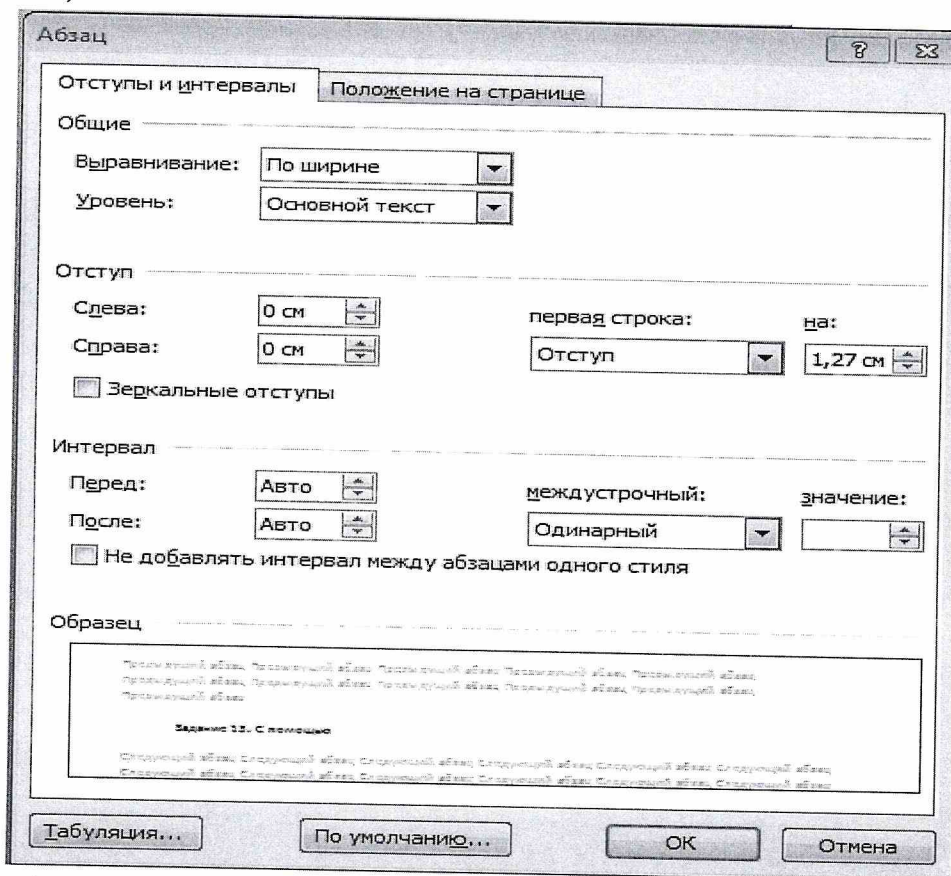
Абзац

? ✕

Отступы и интервалы | Положение на странице

Общие

Выравнивание: По ширине

Уровень: Основной текст

Отступ

Слева: 0 см

Справа: 0 см

первая строка: Отступ

на: 1,27 см

Зеркальные отступы

Интервал

Перед: Авто

После: Авто

междустрочный: Одинарный

значение:

Не добавлять интервал между абзацами одного стиля

Образец

Предыдущий абзац Предыдущий абзац Предыдущий абзац Предыдущий абзац Предыдущий абзац Предыдущий абзац Предыдущий абзац Предыдущий абзац Предыдущий абзац Предыдущий абзац Предыдущий абзац

Задание 13. С помощью

Следующий абзац Следующий абзац Следующий абзац Следующий абзац Следующий абзац Следующий абзац Следующий абзац Следующий абзац Следующий абзац Следующий абзац Следующий абзац Следующий абзац

Табуляция... | По умолчанию... | ОК | Отмена